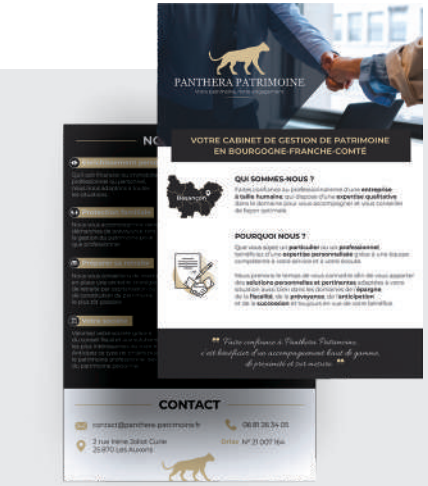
PANTHERA PATRIMOINE

VOTRE CABINET DE GESTION DE PATRIMOINE EN BOURGOGNE-FRANCHE-COMTÉ

Besançon

QUI SOMMES-NOUS ?

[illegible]

POURQUOI NOUS ?

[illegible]

" Faire confiance à Panthera Patrimoine, c'est bénéficier d'un accompagnement haut de gamme, de proximité et sur mesure. "

NO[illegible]

CONTACT

contact@panthera-patrimoine.fr

06 81 36 34 05

2 rue Irène Joliot Curie 25870 Les Auxons

Orias : N° 21 007 164